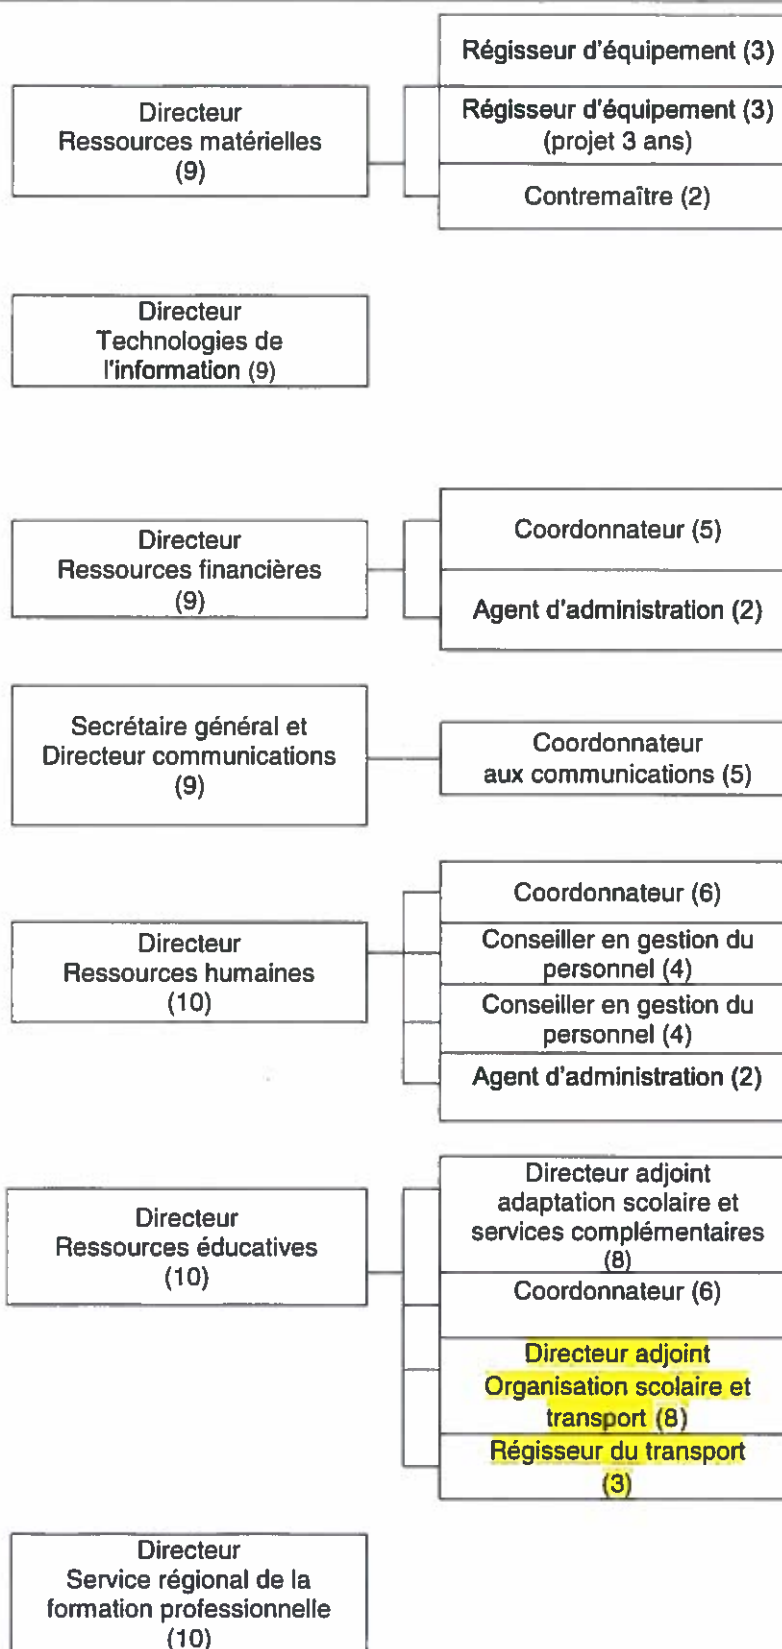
Régisseur d'équipement (3)

Directeur
Ressources matérielles
(9)

Régisseur d'équipement (3)
(projet 3 ans)

Contremaître (2)

Directeur
Technologies de
l'information (9)

Directeur
Ressources financières
(9)

Coordonnateur (5)

Agent d'administration (2)

Secrétaire général et
Directeur communications
(9)

Coordonnateur
aux communications (5)

Directeur
Ressources humaines
(10)

Coordonnateur (6)

Conseiller en gestion du
personnel (4)

Conseiller en gestion du
personnel (4)

Agent d'administration (2)

Directeur
Ressources éducatives
(10)

Directeur adjoint
adaptation scolaire et
services complémentaires
(8)

Coordonnateur (6)

Directeur adjoint
Organisation scolaire et
transport (8)

Régisseur du transport
(3)

Directeur
Service régional de la
formation professionnelle
(10)